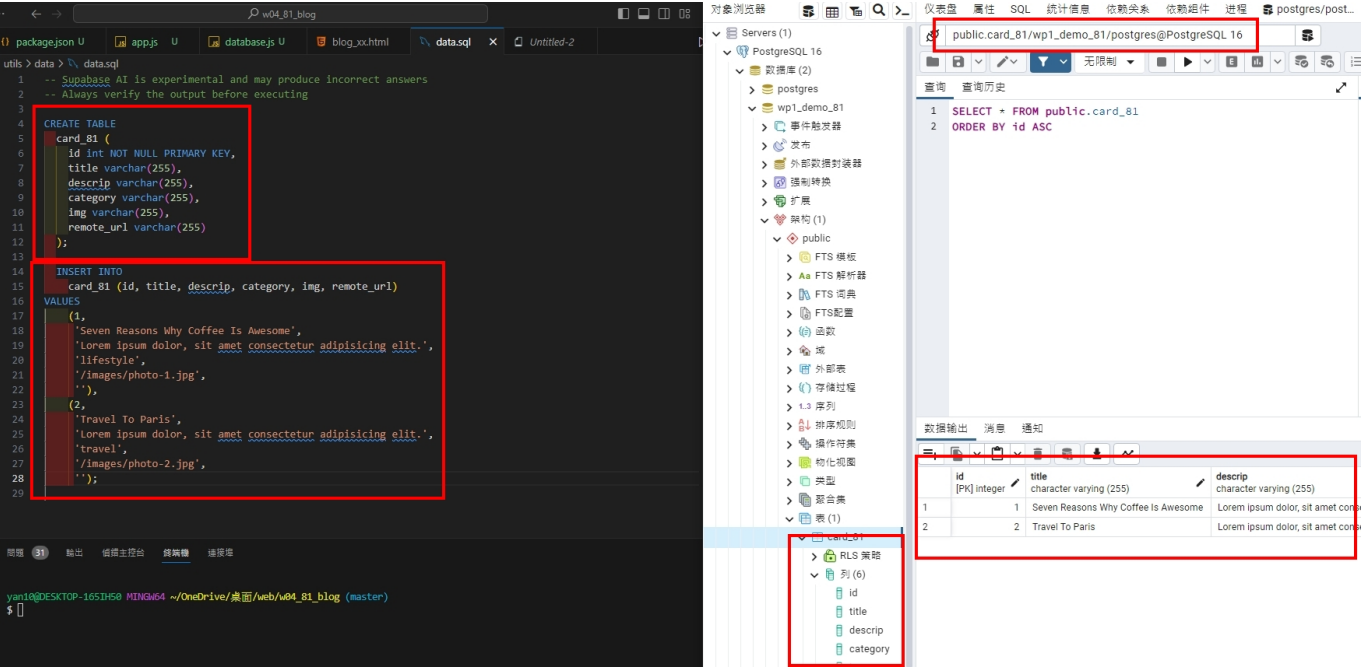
w04_81_blog

package.json U
app.js U
database.js U
blog_xx.html
data.sql
Untitled-2

utils > data > data.sql

1 -- Supabase AI is experimental and may produce incorrect answers
2 -- Always verify the output before executing
3
4 CREATE TABLE
5 card_81 (
6 id int NOT NULL PRIMARY KEY,
7 title varchar(255),
8 descrip varchar(255),
9 category varchar(255),
10 img varchar(255),
11 remote_url varchar(255)
12 );
13
14 INSERT INTO
15 card_81 (id, title, descrip, category, img, remote_url)
16 VALUES
17 (1,
18 'Seven Reasons Why Coffee Is Awesome',
19 'Lorem ipsum dolor, sit amet consectetur adipisicing elit.',
20 'lifestyle',
21 '/images/photo-1.jpg',
22 ''),
23 (2,
24 'Travel To Paris',
25 'Lorem ipsum dolor, sit amet consectetur adipisicing elit.',
26 'travel',
27 '/images/photo-2.jpg',
28 '');
29

問題 31 輸出 偵錯主控台 終端機 連接埠

yan10@DESKTOP-165IH50 MINGW64 ~/OneDrive/桌面/web/w04_81_blog (master)
$

对象浏览器
仪表盘 属性 SQL 统计信息 依赖关系 依赖组件 进程 postgres/post...

Servers (1)
PostgreSQL 16
数据库 (2)
postgres
wp1_demo_81
事件触发器
发布
外部数据封装器
强制转换
扩展
架构 (1)
public
FTS 模板
FTS 解析器
FTS 词典
FTS配置
函数
域
外部表
存储过程
序列
排序规则
操作符类
物化视图
类型
聚合集
表 (1)
card_81
RLS 策略
列 (6)
id
title
descrip
category

public.card_81/wp1_demo_81/postgres@PostgreSQL 16
无限制
查询 查询历史
1 SELECT * FROM public.card_81
2 ORDER BY id ASC

数据输出 消息 通知

| | id [PK] integer | title character varying (255) | descrip character varying (255) |
|---|---|---|---|
| 1 | 1 | Seven Reasons Why Coffee Is Awesome | Lorem ipsum dolor, sit amet cons |
| 2 | 2 | Travel To Paris | Lorem ipsum dolor, sit amet cons |